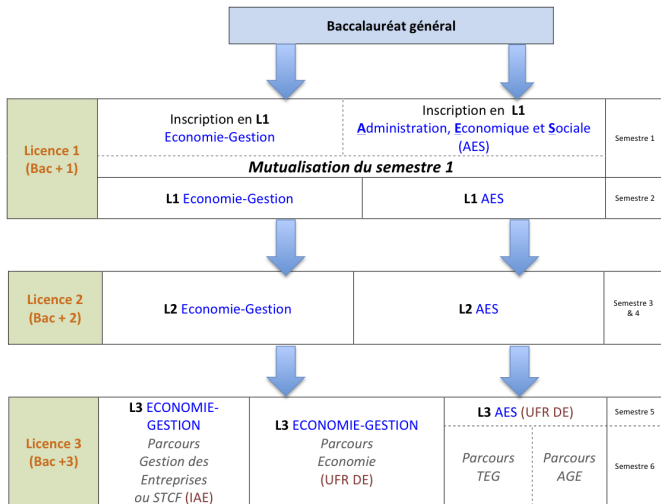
Baccalauréat général

Licence 1 (Bac + 1)

Inscription en L1 Economie-Gestion

Inscription en L1 Administration, Economique et Sociale (AES)

Semestre 1

Mutualisation du semestre 1

L1 Economie-Gestion

L1 AES

Semestre 2

Licence 2 (Bac + 2)

L2 Economie-Gestion

L2 AES

Semestre 3 & 4

Licence 3 (Bac +3)

L3 ECONOMIE-GESTION Parcours Gestion des Entreprises ou STCF (IAE)

L3 ECONOMIE-GESTION Parcours Economie (UFR DE)

L3 AES (UFR DE)

Semestre 5

Parcours TEG

Parcours AGE

Semestre 6